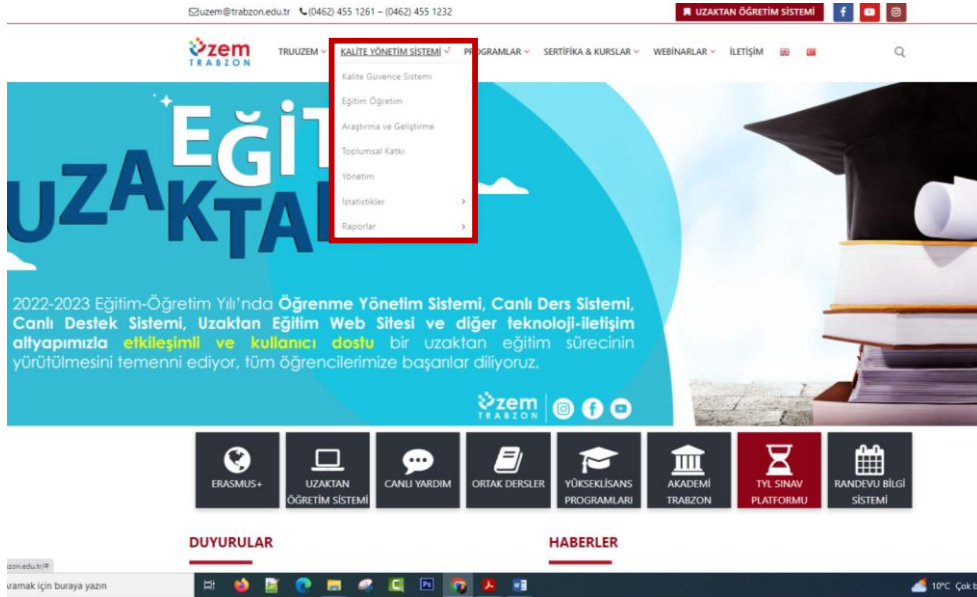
uzem@trabzon.edu.tr (0462) 455 1261 – (0462) 455 1232

UZAKTAN ÖĞRETİM SİSTEMİ

uzem TRABZON

TRUUZEM KALİTE YÖNETİM SİSTEMİ PROGRAMLAR SERTİFİKA & KURSLAR WEBİNARLAR İLETİŞİM

Kalite Güvence Sistemi
Eğitim Öğretim
Araştırma ve Geliştirme
Toplumsal Katkı
Yönetim
İstatistikler
Raporlar

EĞİT UZAKTA

2022-2023 Eğitim-Öğretim Yılı'nda Öğrenme Yönetim Sistemi, Canlı Ders Sistemi, Canlı Destek Sistemi, Uzaktan Eğitim Web Sitesi ve diğer teknoloji-iletişim altyapımızla etkileşimli ve kullanıcı dostu bir uzaktan eğitim sürecinin yürütülmesini temenni ediyor, tüm öğrencilerimize başarılar diliyoruz.

uzem TRABZON

ERASMUS+
UZAKTAN ÖĞRETİM SİSTEMİ
CANLI YARDIM
ORTAK DERSLER
YÜKSEKLİSANS PROGRAMLARI
AKADEMİ TRABZON
TYL SINAV PLATFORMU
RANDEVU BİLGİ SİSTEMİ

DUYURULAR

HABERLER

zon.edu.tr/#

aramak için buraya yazın

10°C Çok b